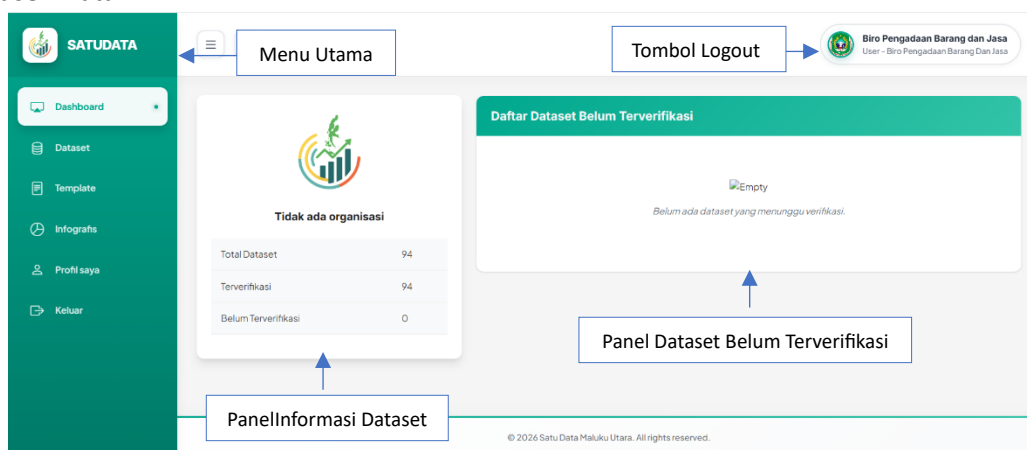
SATUDATA

Dashboard

Dataset

Template

Infografis

Profil saya

Keluar

Menu Utama

Tombol Logout

Biro Pengadaan Barang dan Jasa
User - Biro Pengadaan Barang Dan Jasa

Tidak ada organisasi

| Total Dataset | 94 |
|---|---|
| Terverifikasi | 94 |
| Belum Terverifikasi | 0 |

Daftar Dataset Belum Terverifikasi

Empty

Belum ada dataset yang menunggu verifikasi.

Panel Dataset Belum Terverifikasi

PanelInformasi Dataset

© 2026 Satu Data Maluku Utara. All rights reserved.